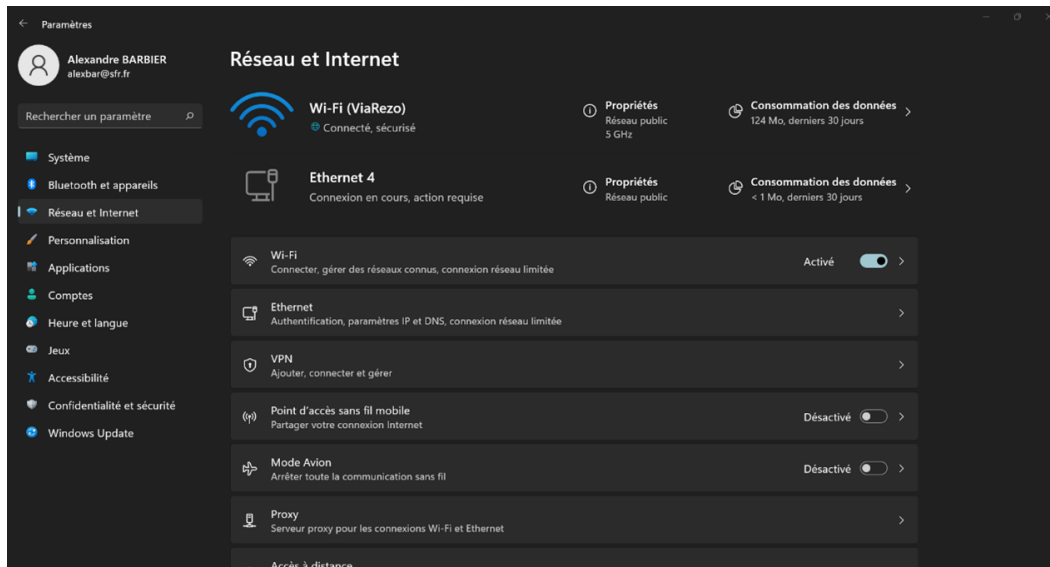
Paramètres

Alexandre BARBIER
alexbar@sfr.fr

Rechercher un paramètre

Système
Bluetooth et appareils
Réseau et Internet
Personnalisation
Applications
Comptes
Heure et langue
Jeux
Accessibilité
Confidentialité et sécurité
Windows Update

Réseau et Internet

Wi-Fi (ViaRezo)
Connecté, sécurisé

Propriétés
Réseau public
5 GHz

Consommation des données
124 Mo, derniers 30 jours

Ethernet 4
Connexion en cours, action requise

Propriétés
Réseau public

Consommation des données
< 1 Mo, derniers 30 jours

Wi-Fi
Connecter, gérer des réseaux connus, connexion réseau limitée
Activé

Ethernet
Authentification, paramètres IP et DNS, connexion réseau limitée

VPN
Ajouter, connecter et gérer

Point d'accès sans fil mobile
Partager votre connexion Internet
Désactivé

Mode Avion
Arrêter toute la communication sans fil
Désactivé

Proxy
Serveur proxy pour les connexions Wi-Fi et Ethernet

Accès à distance